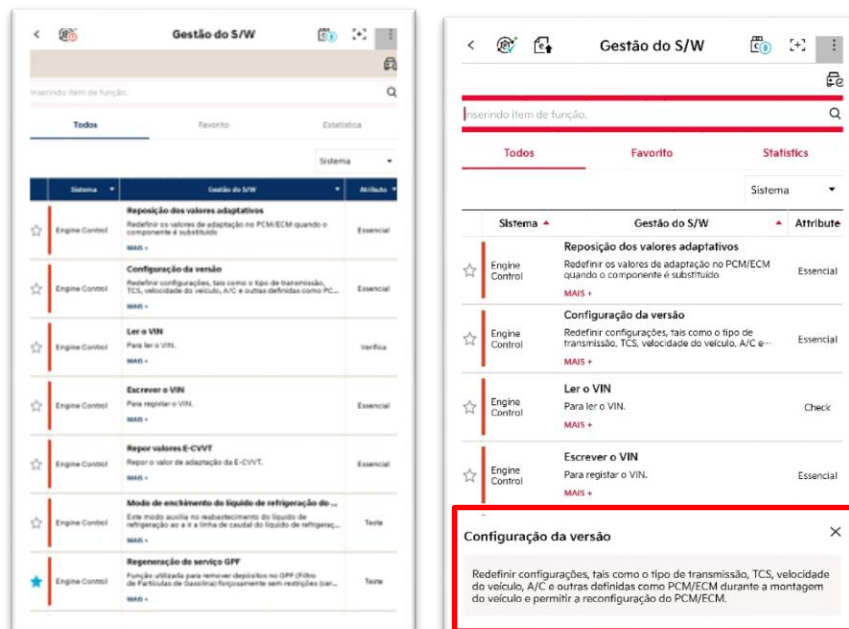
Gestão do S/W

Inserindo item de função.

Todos | Favorito | Estatística

Sistema

| Sistema | Gestão do S/W | Attribute |
|---|---|---|
| Engine Control | Reposição dos valores adaptativos<br>Redefinir os valores de adaptação no PCM/ECM quando o componente é substituído<br>MAIS + | Essencial |
| Engine Control | Configuração da versão<br>Redefinir configurações, tais como o tipo de transmissão, TCS, velocidade do veículo, A/C e outras definidas como PC...<br>MAIS + | Essencial |
| Engine Control | Ler o VIN<br>Para ler o VIN.<br>MAIS + | Verifica |
| Engine Control | Escrever o VIN<br>Para registar o VIN.<br>MAIS + | Essencial |
| Engine Control | Repor valores E-CVVT<br>Repor o valor de adaptação da E-CVVT.<br>MAIS + | Essencial |
| Engine Control | Modo de enchimento do líquido de refrigeração do ...<br>Este modo auxilia no reabastecimento do líquido de refrigeração ao a e a linha de caudal do líquido de refrigeraç...<br>MAIS + | Teste |
| Engine Control | Regeneração do serviço GPF<br>Função utilizada para remover depósitos no GPF (Filtro de Partículas de Gasolina) forçosamente sem restrições (car...<br>MAIS + | Teste |

Gestão do S/W

Inserindo item de função.

Todos | Favorito | Statistics

Sistema

| Sistema | Gestão do S/W | Attribute |
|---|---|---|
| Engine Control | Reposição dos valores adaptativos<br>Redefinir os valores de adaptação no PCM/ECM quando o componente é substituído<br>MAIS + | Essencial |
| Engine Control | Configuração da versão<br>Redefinir configurações, tais como o tipo de transmissão, TCS, velocidade do veículo, A/C e...<br>MAIS + | Essencial |
| Engine Control | Ler o VIN<br>Para ler o VIN.<br>MAIS + | Check |
| Engine Control | Escrever o VIN<br>Para registar o VIN.<br>MAIS + | Essencial |

Configuração da versão

Redefinir configurações, tais como o tipo de transmissão, TCS, velocidade do veículo, A/C e outras definidas como PCM/ECM durante a montagem do veículo e permitir a reconfiguração do PCM/ECM.